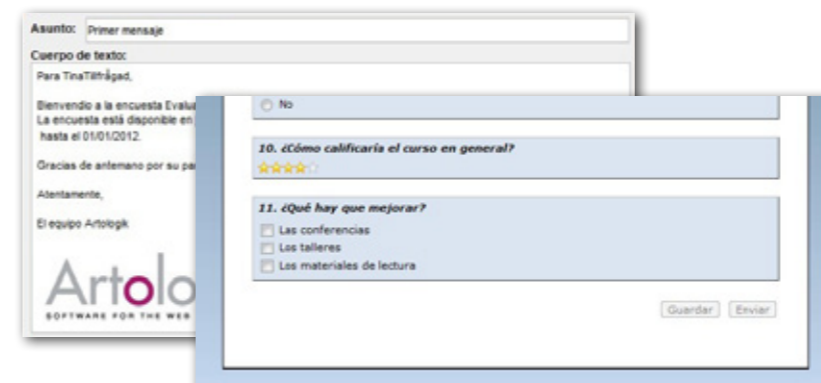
Asunto: Primer mensaje

Cuerpo de texto:

Para TinaTillfrågad,

Bienvenido a la encuesta Evalua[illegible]
La encuesta está disponible en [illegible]
hasta el 01/01/2012.

Gracias de antemano por su pa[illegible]

Atentamente,

El equipo Artologik

Artolo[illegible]
SOFTWARE FOR THE WEB

No

10. ¿Cómo calificaría el curso en general?

11. ¿Qué hay que mejorar?

Las conferencias
Los talleres
Los materiales de lectura

Guardar Enviar